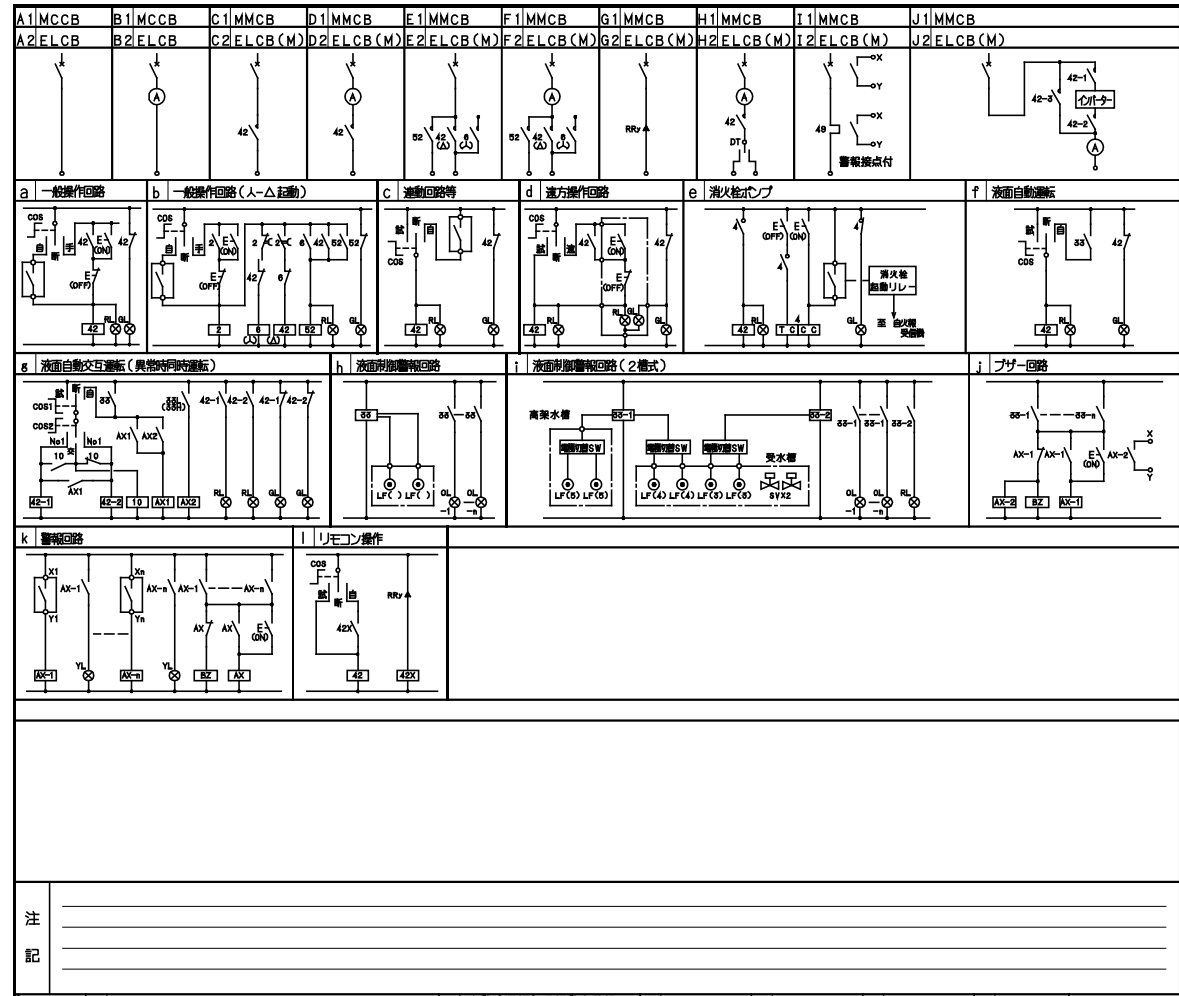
A1 MCCB
A2 ELCB

B1 MCCB
B2 ELCB

A

C1 MMCB
C2 ELCB(M)

42

D1 MMCB
D2 ELCB(M)

A

42

E1 MMCB
E2 ELCB(M)

52 42 (Δ) 6 (人)

F1 MMCB
F2 ELCB(M)

A

52 42 (Δ) 6 (人)

G1 MMCB
G2 ELCB(M)

RRy

H1 MMCB
H2 ELCB(M)

A

42

DT

I1 MMCB
I2 ELCB(M)

X
Y
49
X
Y
警報接点付

J1 MMCB
J2 ELCB(M)

42-1
42-3
インバーター
42-2
A

a 一般操作回路

COS
自
手
断
42
E (ON)
42
E (OFF)
RL
GL
42

b 一般操作回路(人-Δ起動)

COS
自
手
断
E (ON)
2
2
6
42
52
52
E (OFF)
42
6
RL
GL
2
6 (人)
42 (Δ)
52

c 連動回路等

試
断
自
COS
42
RL
GL
42

d 遠方操作回路

COS
試
遠
断
E (ON)
42
E (OFF)
RL
GL
42

e 消火栓ポンプ

4
E (OFF)
E (ON)
4
4
消火栓起動リレー
RL
GL
至 自火報受信機
42
T
C
C
C

f 液面自動運転

試
断
自
COS
33
42
RL
GL
42

g 液面自動交互運転(異常時同時運転)

COS1
COS2
試
断
自
No1
No1
10
交
10
33
33 (33H)
AX1
AX2
AX1
42-1
42-2
42-1
42-2
RL
GL
RL
GL
42-1
42-2
10
AX1
AX2

h 液面制御警報回路

33
33
33
LF( )
LF( )
OL -1
OL -n

i 液面制御警報回路(2槽式)

高架水槽
33-1
33-2
電極切替SW
電極切替SW
電極切替SW
受水槽
LF(5)
LF(5)
LF(4)
LF(4)
LF(3)
LF(3)
SV X2
33-1
33-1
33-2
OL -1
OL -n
RL

j ブザー回路

33-1
33-n
AX-1
AX-1
E (ON)
AX-2
X
Y
AX-2
BZ
AX-1

k 警報回路

X1
Y1
AX-1
Xn
Yn
AX-n
AX-1
AX-n
AX
AX
E (ON)
YL
YL
AX-1
AX-n
BZ
AX

l リモコン操作

COS
試
自
断
RRy
42X
42
42X

注
記